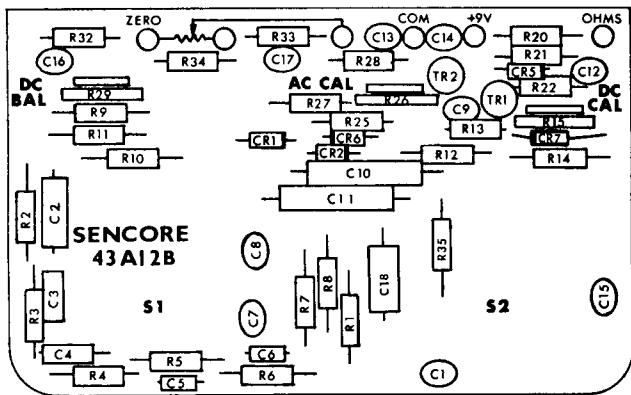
ZERO
R32
R33
COM
+9V
R20
OHMS
C16
R34
C17
C13
C14
R21
R28
CR5
C12
DC BAL
R29
AC CAL
R26
TR2
R22
R27
TR1
DC CAL
R9
C9
R15
R25
R13
CR7
R11
CR1
CR6
CR2
R12
R14
R10
C10
C11
R2
C2
SENCORE
43A12B
C8
R35
R8
C18
R3
C3
R7
S1
S2
C15
C7
R1
C4
R5
C6
R4
C5
R6
C1